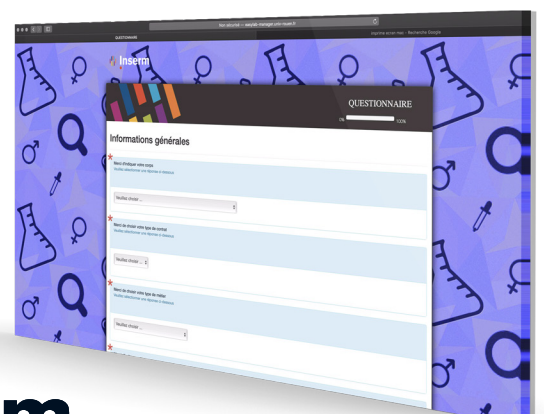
Non sécurisé — sexualit-manager.univ-rouen.fr

QUESTIONNAIRE

Imprimer écran mac - Recherche Google

Inserm

QUESTIONNAIRE

0%

100%

Informations générales

*

Merci d'indiquer votre corps

Veuillez sélectionner une réponse ci-dessous

Veuillez choisir ...

*

Merci de choisir votre type de contrat

Veuillez sélectionner une réponse ci-dessous

Veuillez choisir ...

*

Merci de choisir votre type de métier

Veuillez sélectionner une réponse ci-dessous

Veuillez choisir ...

*